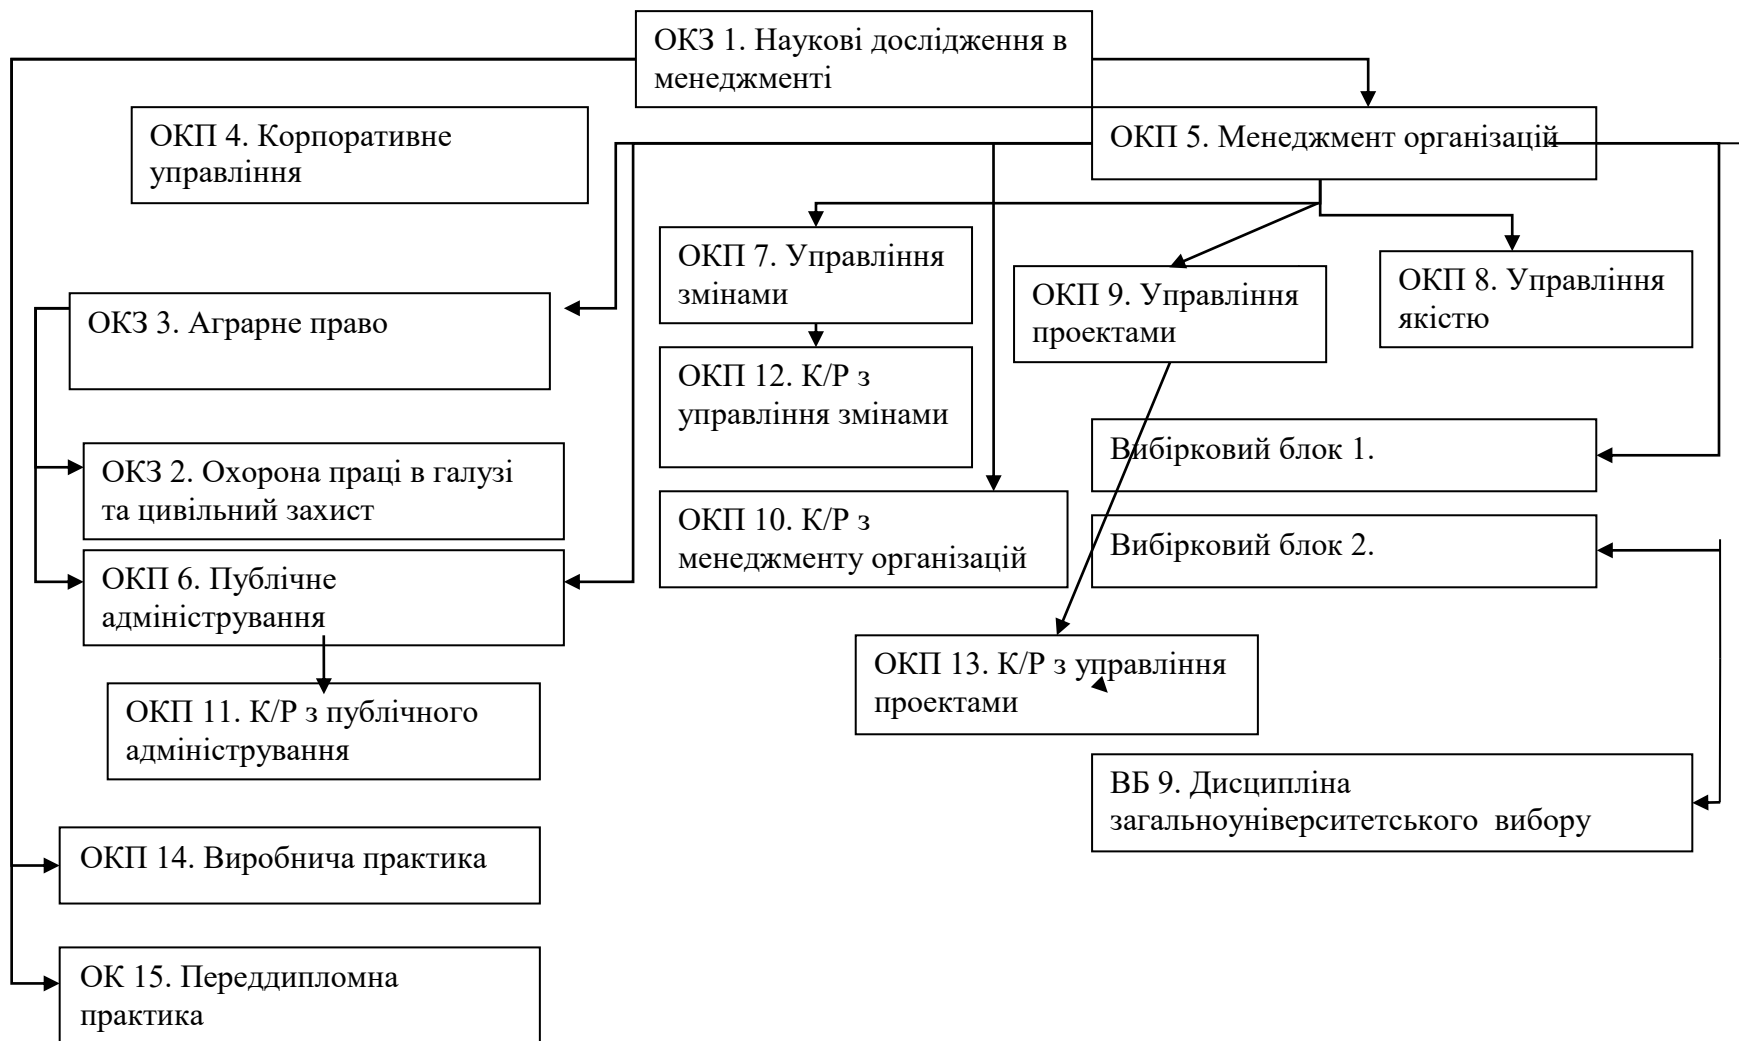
ОКЗ 1. Наукові дослідження в менеджменті

ОКП 4. Корпоративне управління

ОКП 5. Менеджмент організацій

ОКП 7. Управління змінами

ОКП 9. Управління проектами

ОКП 8. Управління якістю

ОКЗ 3. Аграрне право

ОКП 12. К/Р з управління змінами

Вибірковий блок 1.

ОКЗ 2. Охорона праці в галузі та цивільний захист

ОКП 10. К/Р з менеджменту організацій

Вибірковий блок 2.

ОКП 6. Публічне адміністрування

ОКП 13. К/Р з управління проектами

ОКП 11. К/Р з публічного адміністрування

ВБ 9. Дисципліна загальноуніверситетського вибору

ОКП 14. Виробнича практика

ОК 15. Переддипломна практика